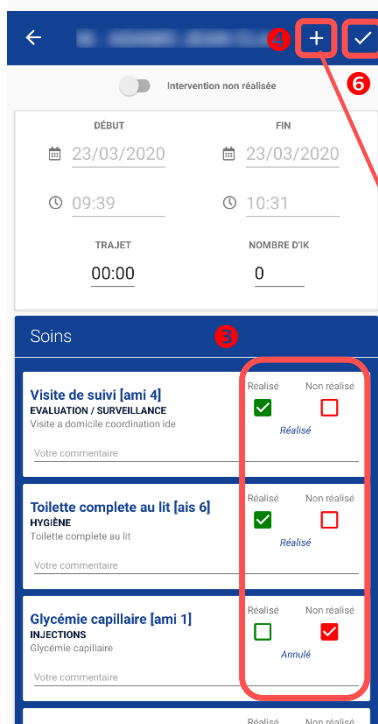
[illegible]

4 + ✓ 6

Intervention non réalisée

DÉBUT
23/03/2020
09:39

FIN
23/03/2020
10:31

TRAJET
00:00

NOMBRE D'IK
0

Soins 3

Visite de suivi [ami 4]
EVALUATION / SURVEILLANCE
Visite a domicile coordination ide
Votre commentaire
Réalisé Non réalisé
Réalisé

Toilette complete au lit [ais 6]
HYGIÈNE
Toilette complete au lit
Votre commentaire
Réalisé Non réalisé
Réalisé

Glycémie capillaire [ami 1]
INJECTIONS
Glycémie capillaire
Votre commentaire
Réalisé Non réalisé
Annulé

Réalisé Non réalisé